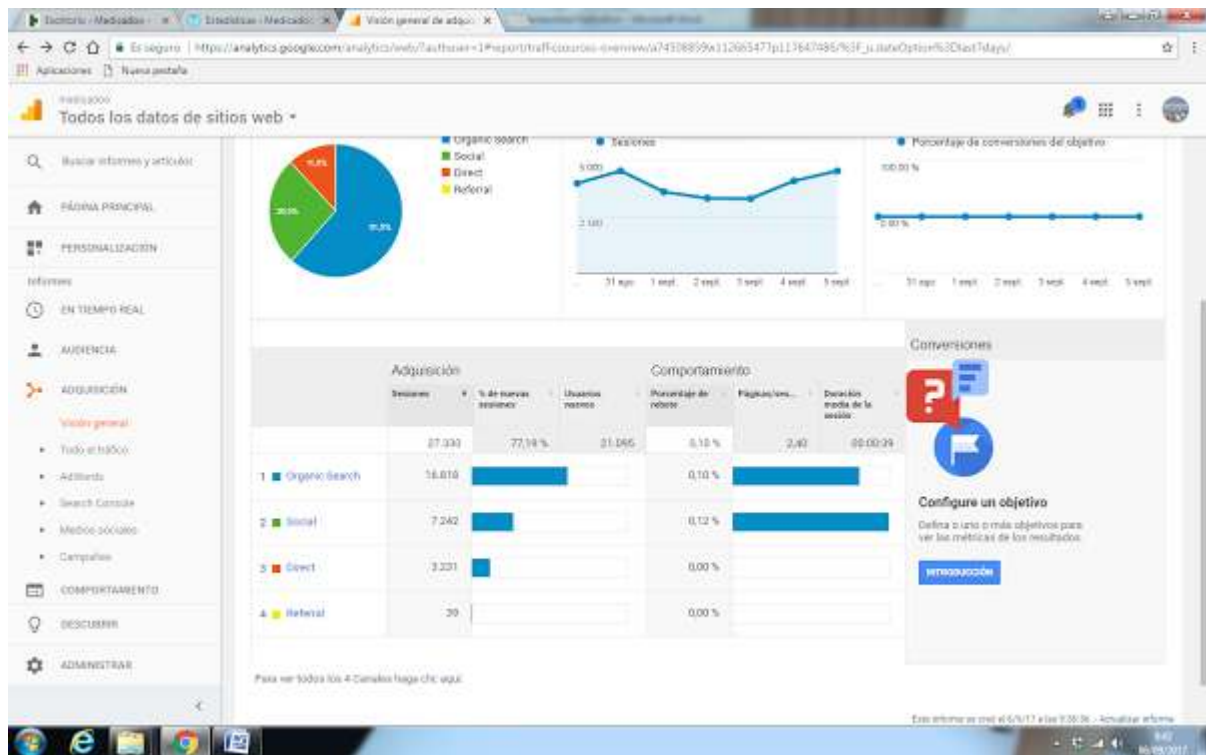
Doctorio - Medicados | Estadísticas - Medicado | Visión general de adqui | ×

← → C ⌂ Es seguro | https://analytics.google.com/analytics/web/?authuser=1#report/trafficsources-overview/a74508859w112665477p117647486/%3F_u.dateOption%3Dlast7days/

Aplicaciones Nueva pestaña

Medicados
Todos los datos de sitios web ▾

Buscar informes y artículos
PÁGINA PRINCIPAL
PERSONALIZACIÓN
Informes
EN TIEMPO REAL
AUDIENCIA
ADQUISICIÓN
Visión general
Todo el tráfico
AdWords
Search Console
Medios sociales
Campañas
COMPORTAMIENTO
DESCUBRIR
ADMINISTRAR

Organic Search
Social
Direct
Referral

11,8%
26,5%
61,6%

Sesiones
5.000
2.500
31 ago 1 sept 2 sept 3 sept 4 sept 5 sept

Porcentaje de conversiones del objetivo
100,00 %
0,00 %
31 ago 1 sept 2 sept 3 sept 4 sept 5 sept

| | Adquisición | | | Comportamiento | | |
|---|---|---|---|---|---|---|
| | Sesiones | % de nuevas sesiones | Usuarios nuevos | Porcentaje de rebote | Páginas/ses... | Duración media de la sesión |
| | 27.330 | 77,19 % | 21.095 | 0,10 % | 2,40 | 00:00:39 |
| 1 Organic Search | 16.818 | | | 0,10 % | | |
| 2 Social | 7.242 | | | 0,12 % | | |
| 3 Direct | 3.231 | | | 0,00 % | | |
| 4 Referral | 39 | | | 0,00 % | | |

Conversiones

Configure un objetivo
Defina o uno o más objetivos para ver las métricas de los resultados.
INTRODUCCIÓN

Para ver todos los 4 Canales haga clic aquí

Este informe se creó el 6/9/17 a las 9:38:36 - Actualizar informe